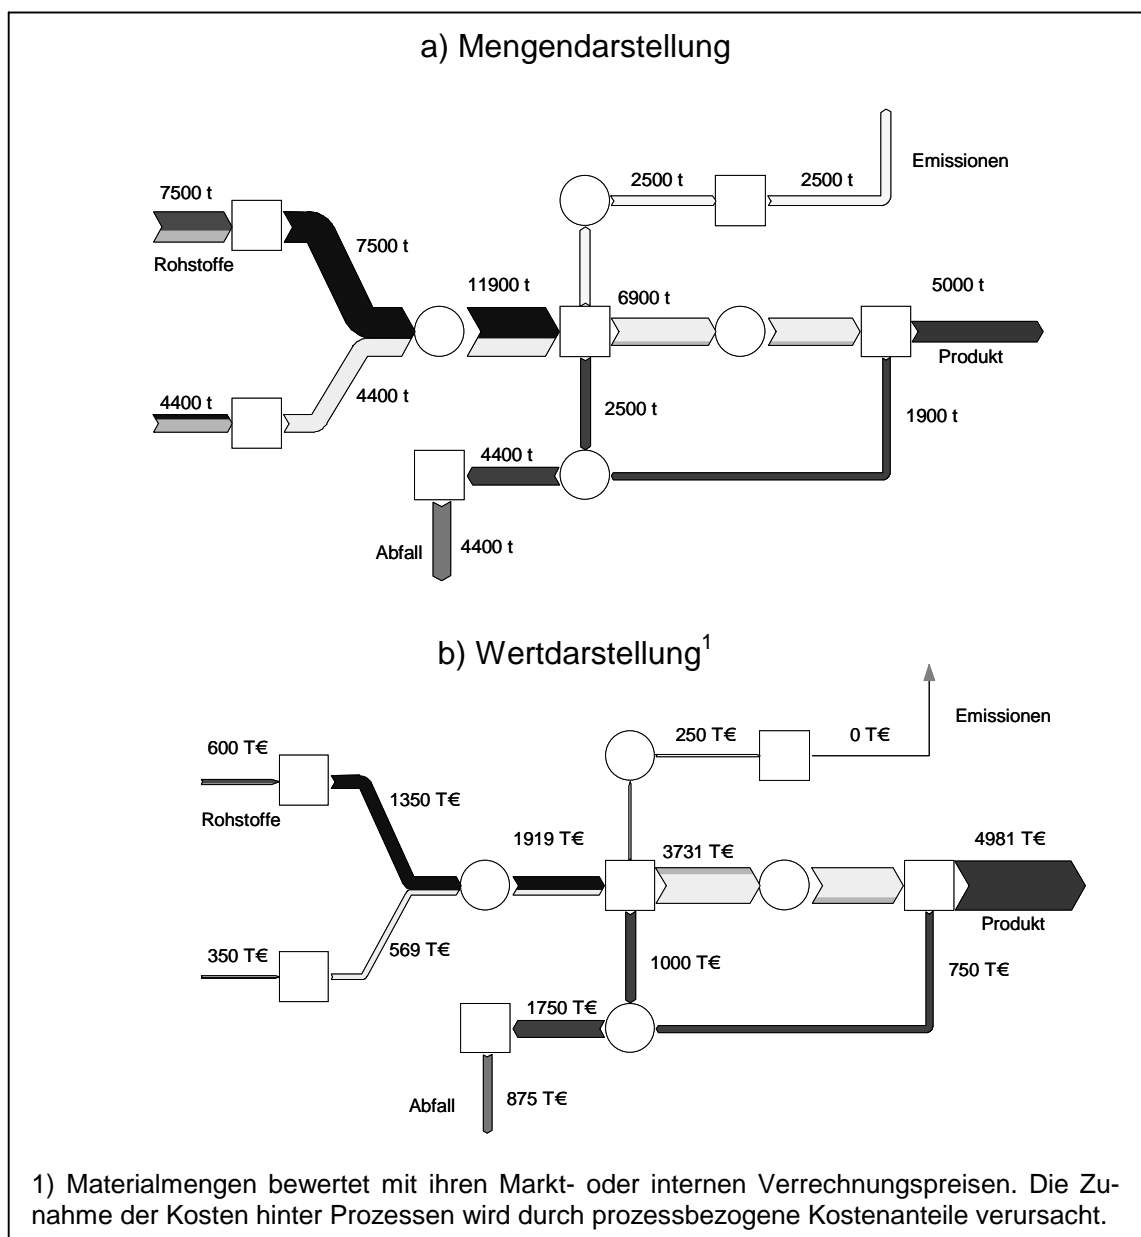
a) Mengendarstellung

Emissionen

7500 t

2500 t

2500 t

Rohstoffe

7500 t

11900 t

6900 t

5000 t

Produkt

4400 t

4400 t

2500 t

1900 t

4400 t

Abfall

4400 t

b) Wertdarstellung$^1$

Emissionen

600 T€

250 T€

0 T€

Rohstoffe

1350 T€

1919 T€

3731 T€

4981 T€

Produkt

350 T€

569 T€

1000 T€

750 T€

1750 T€

Abfall

875 T€

1) Materialmengen bewertet mit ihren Markt- oder internen Verrechnungspreisen. Die Zunahme der Kosten hinter Prozessen wird durch prozessbezogene Kostenanteile verursacht.